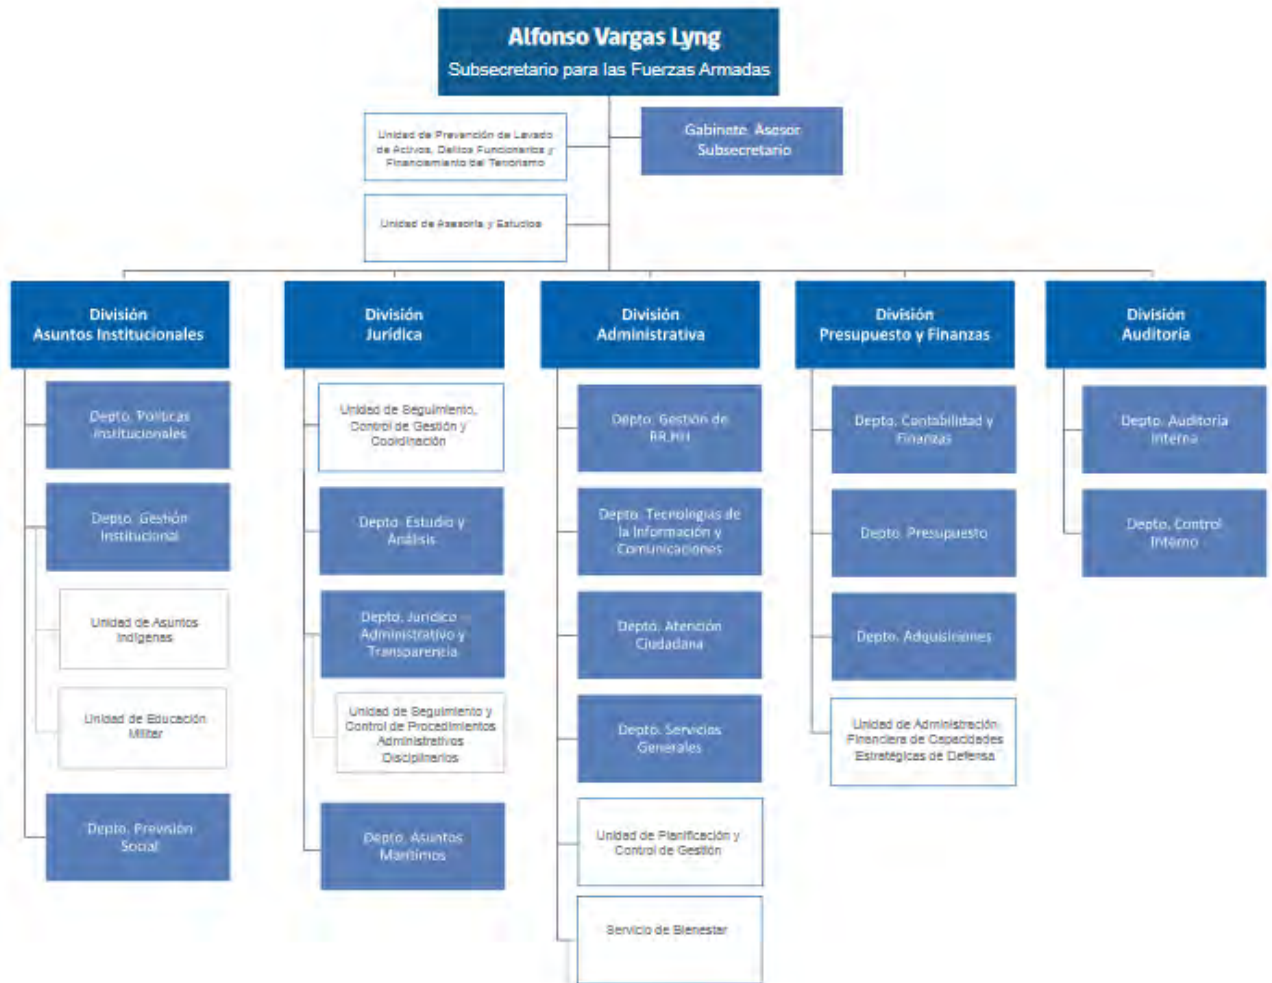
Alfonso Vargas Lyng
Subsecretario para las Fuerzas Armadas

Unidad de Prevención de Lavado de Activos, Delitos Funcionarios y Financiamiento del Terrorismo

Gabinete Asesor Subsecretario

Unidad de Asesoría y Estudios

División Asuntos Institucionales

Depto. Políticas Institucionales

Depto. Gestión Institucional

Unidad de Asuntos Indígenas

Unidad de Educación Militar

Depto. Previsión Social

División Jurídica

Unidad de Seguimiento, Control de Gestión y Coordinación

Depto. Estudio y Análisis

Depto. Jurídico Administrativo y Transparencia

Unidad de Seguimiento y Control de Procedimientos Administrativos Disciplinarios

Depto. Asuntos Marítimos

División Administrativa

Depto. Gestión de RR.HH

Depto. Tecnologías de la Información y Comunicaciones

Depto. Atención Ciudadana

Depto. Servicios Generales

Unidad de Planificación y Control de Gestión

Servicio de Bienestar

División Presupuesto y Finanzas

Depto. Contabilidad y Finanzas

Depto. Presupuesto

Depto. Adquisiciones

Unidad de Administración Financiera de Capacidades Estratégicas de Defensa

División Auditoría

Depto. Auditoría Interna

Depto. Control Interno